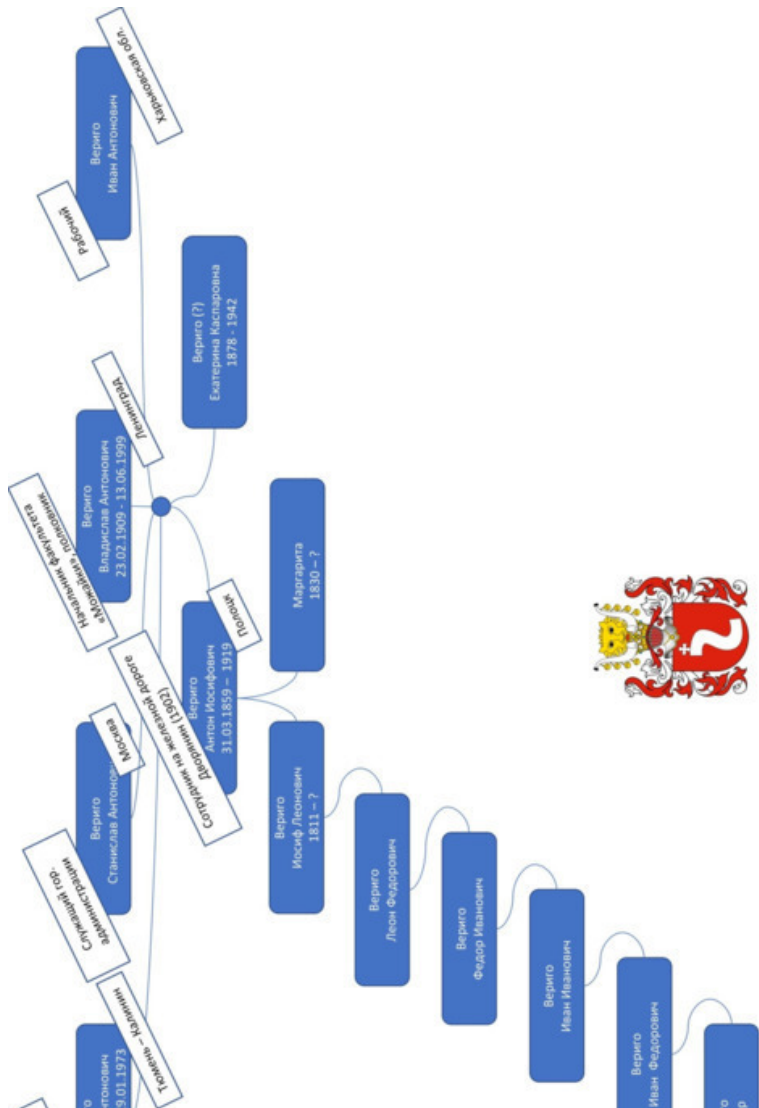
Вериго
Иван Антонович

Харьковская обл.

Рабочий

Вериго (?)
Екатерина Каспаровна
1878 - 1942

Вериго
Владислав Антонович
23.02.1909 - 13.06.1999

Ленинград

Начальник факультета
«Можайка», полковник

Маргарита
1830 – ?

Вериго
Антон Иосифович
31.03.1859 – 1919

Полоцк

Сотрудник на железной дороге
Дворянин (1902)

Вериго
Станислав Антонович

Москва

Служащий гор.
администрации

Вериго
Иосиф Леонович
1811 – ?

Вериго
Леон Федорович

Вериго
Федор Иванович

Вериго
Иван Иванович

Вериго
Иван Федорович

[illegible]о
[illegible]р

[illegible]о
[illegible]Антонович
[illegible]9.01.1973

Тюмень – Казахстан